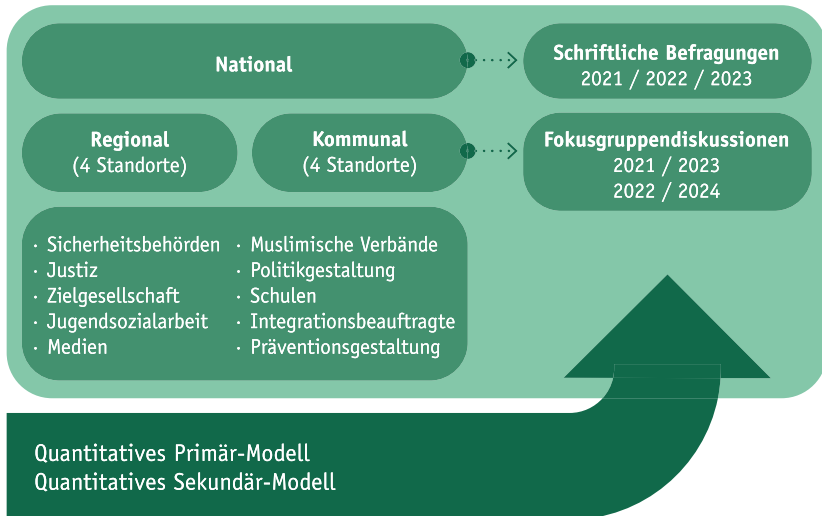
National

Schriftliche Befragungen
2021 / 2022 / 2023

Regional
(4 Standorte)

Kommunal
(4 Standorte)

Fokusgruppendiskussionen
2021 / 2023
2022 / 2024

· Sicherheitsbehörden
· Justiz
· Zielgesellschaft
· Jugendsozialarbeit
· Medien

· Muslimische Verbände
· Politikgestaltung
· Schulen
· Integrationsbeauftragte
· Präventionsgestaltung

Quantitatives Primär-Modell
Quantitatives Sekundär-Modell